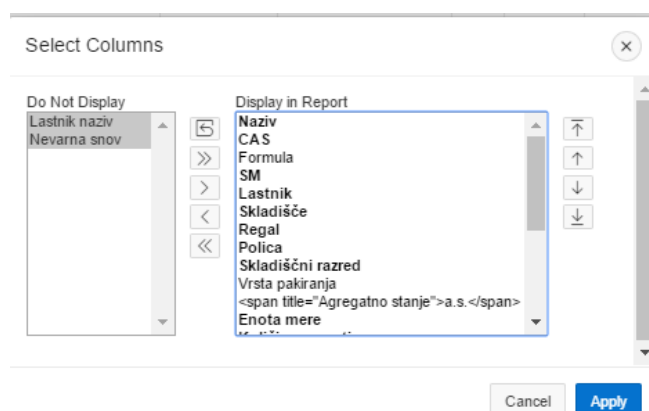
Select Columns

Do Not Display
Lastnik naziv
Nevarna snov

Display in Report
Naziv
CAS
Formula
SM
Lastnik
Skladišče
Regal
Polica
Skladiščni razred
Vrsta pakiranja
<span title="Agregatno stanje">a.s.</span>
Enota mere
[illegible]

Cancel
Apply